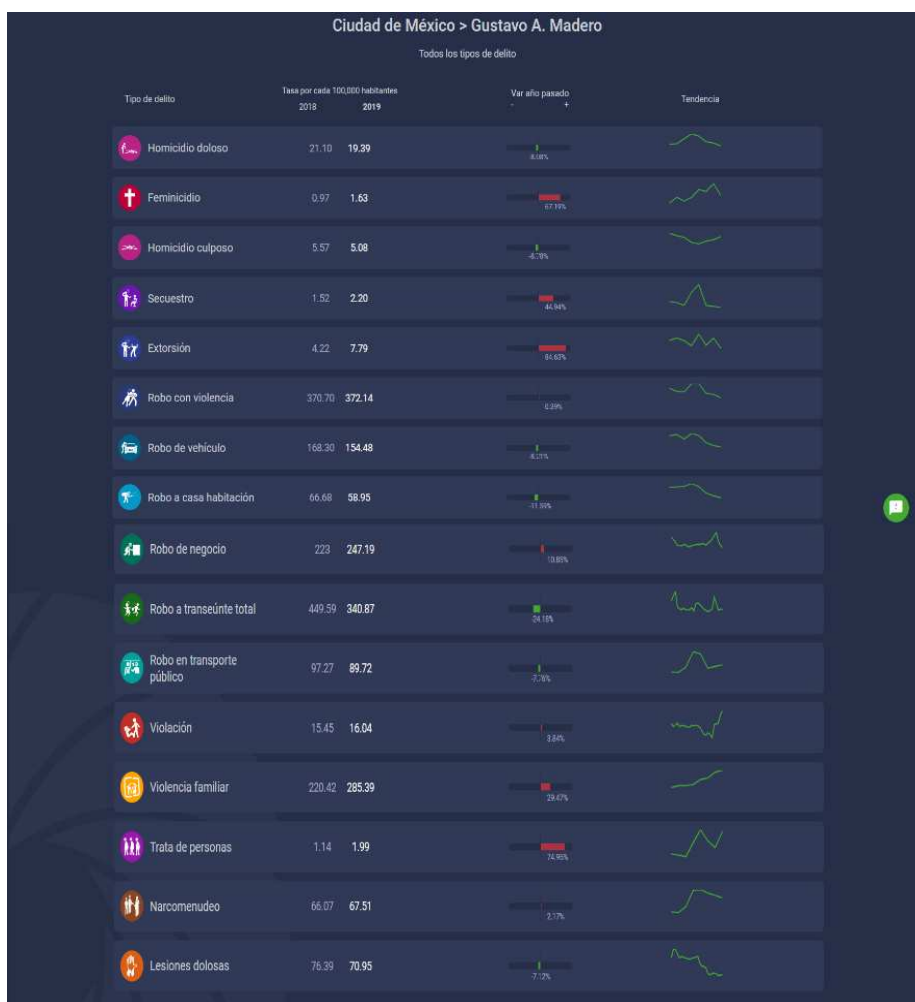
Ciudad de México > Gustavo A. Madero

Todos los tipos de delito

| Tipo de delito | Tasa por cada 100,000 habitantes 2018 | 2019 | Var año pasado - + | Tendencia |
|---|---|---|---|---|
| Homicidio doloso | 21.10 | 19.39 | -8.08% | |
| Feminicidio | 0.97 | 1.63 | 67.19% | |
| Homicidio culposo | 5.57 | 5.08 | -8.78% | |
| Secuestro | 1.52 | 2.20 | 44.94% | |
| Extorsión | 4.22 | 7.79 | 84.63% | |
| Robo con violencia | 370.70 | 372.14 | 0.39% | |
| Robo de vehículo | 168.30 | 154.48 | -8.21% | |
| Robo a casa habitación | 66.68 | 58.95 | -11.59% | |
| Robo de negocio | 223 | 247.19 | 10.85% | |
| Robo a transeúnte total | 449.59 | 340.87 | -24.18% | |
| Robo en transporte público | 97.27 | 89.72 | -7.76% | |
| Violación | 15.45 | 16.04 | 3.84% | |
| Violencia familiar | 220.42 | 285.39 | 29.47% | |
| Trata de personas | 1.14 | 1.99 | 74.95% | |
| Narcomenudeo | 66.07 | 67.51 | 2.17% | |
| Lesiones dolosas | 76.39 | 70.95 | -7.12% | |